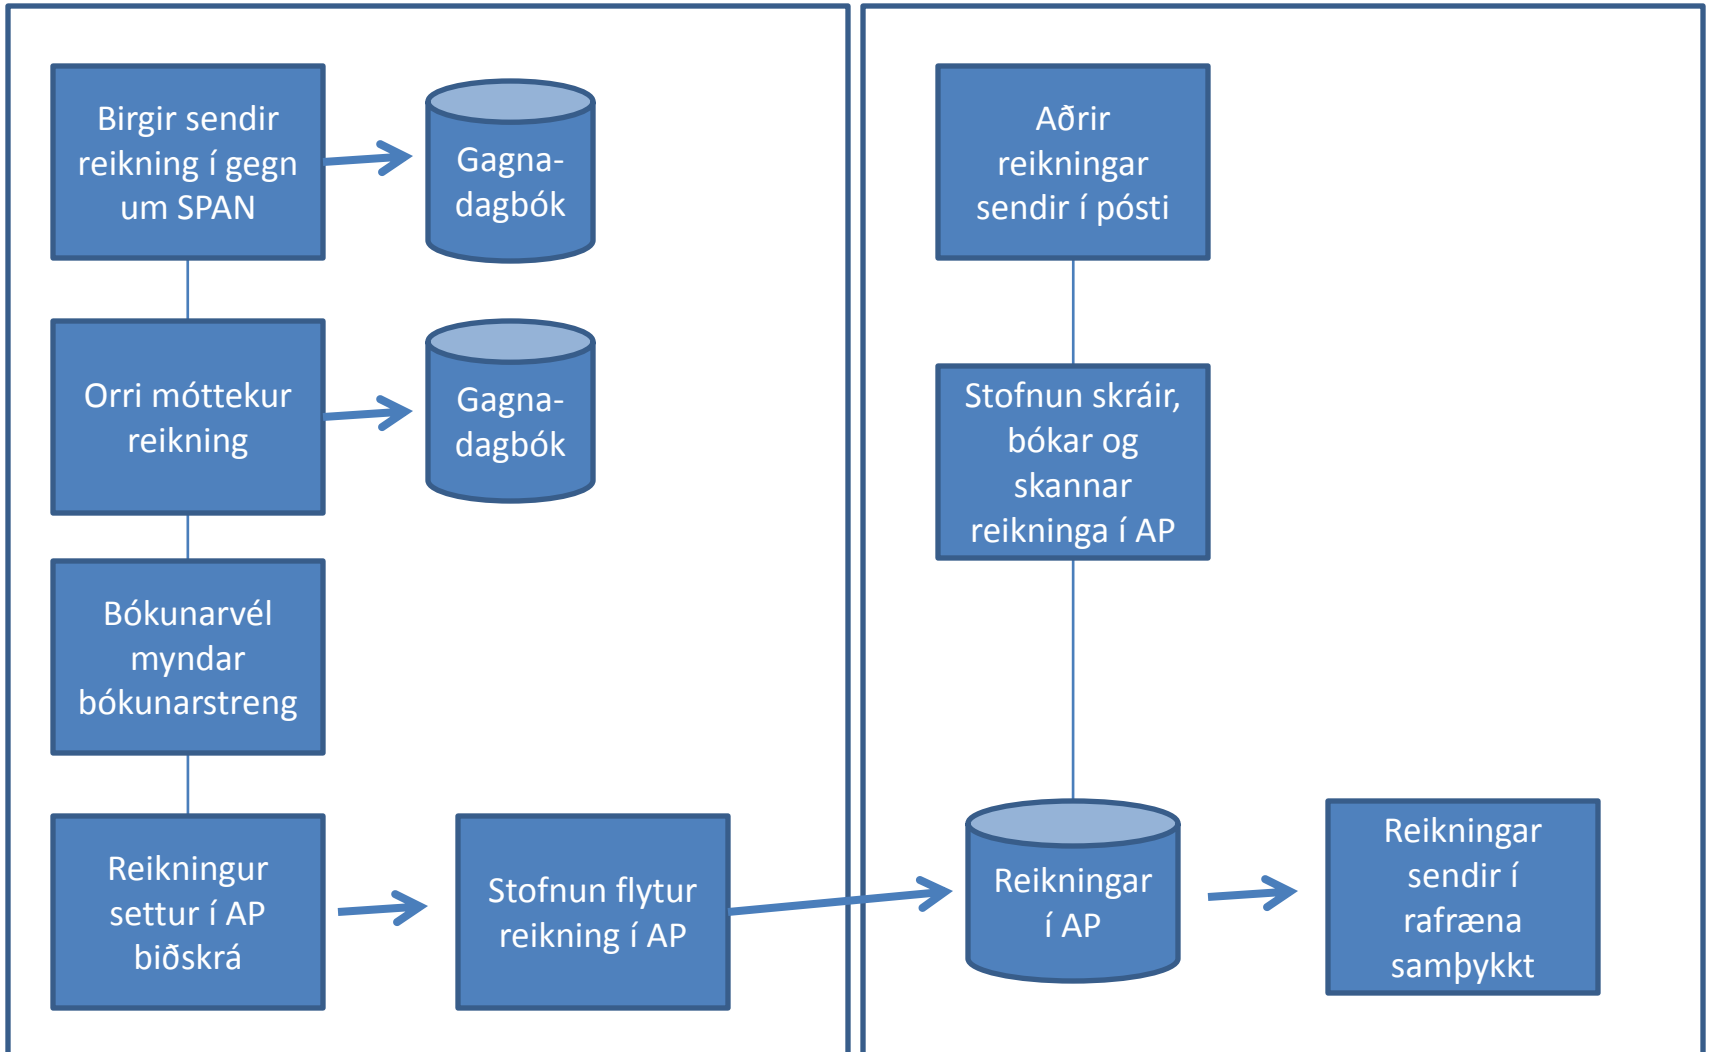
Birgir sendir reikning í gegn um SPAN

Gagna-dagbók

Orri móttekur reikning

Gagna-dagbók

Bókunarvél myndar bókunarstreng

Reikningur settur í AP biðskrá

Stofnun flytur reikning í AP

Aðrir reikningar sendir í pósti

Stofnun skráir, bókar og skannar reikninga í AP

Reikningar í AP

Reikningar sendir í rafræna samþykkt